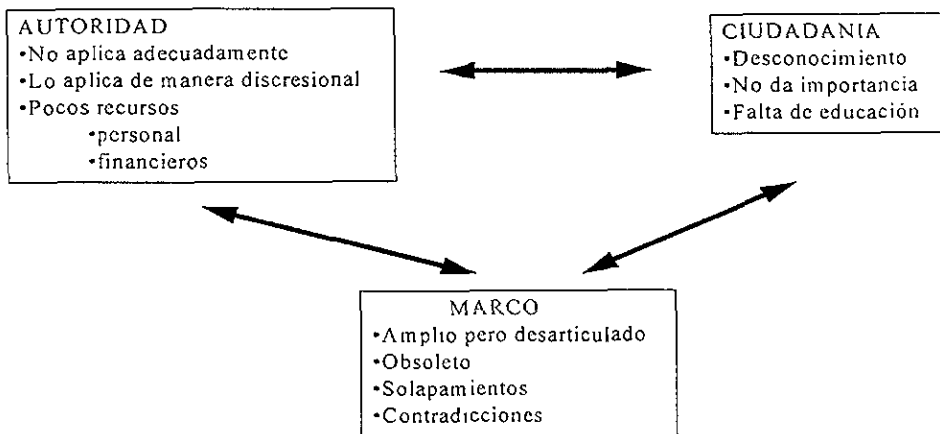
AUTORIDAD
•No aplica adecuadamente
•Lo aplica de manera discresional
•Pocos recursos
•personal
•financieros

CIUDADANIA
•Desconocimiento
•No da importancia
•Falta de educación

MARCO
•Amplio pero desarticulado
•Obsoleto
•Solapamientos
•Contradicciones